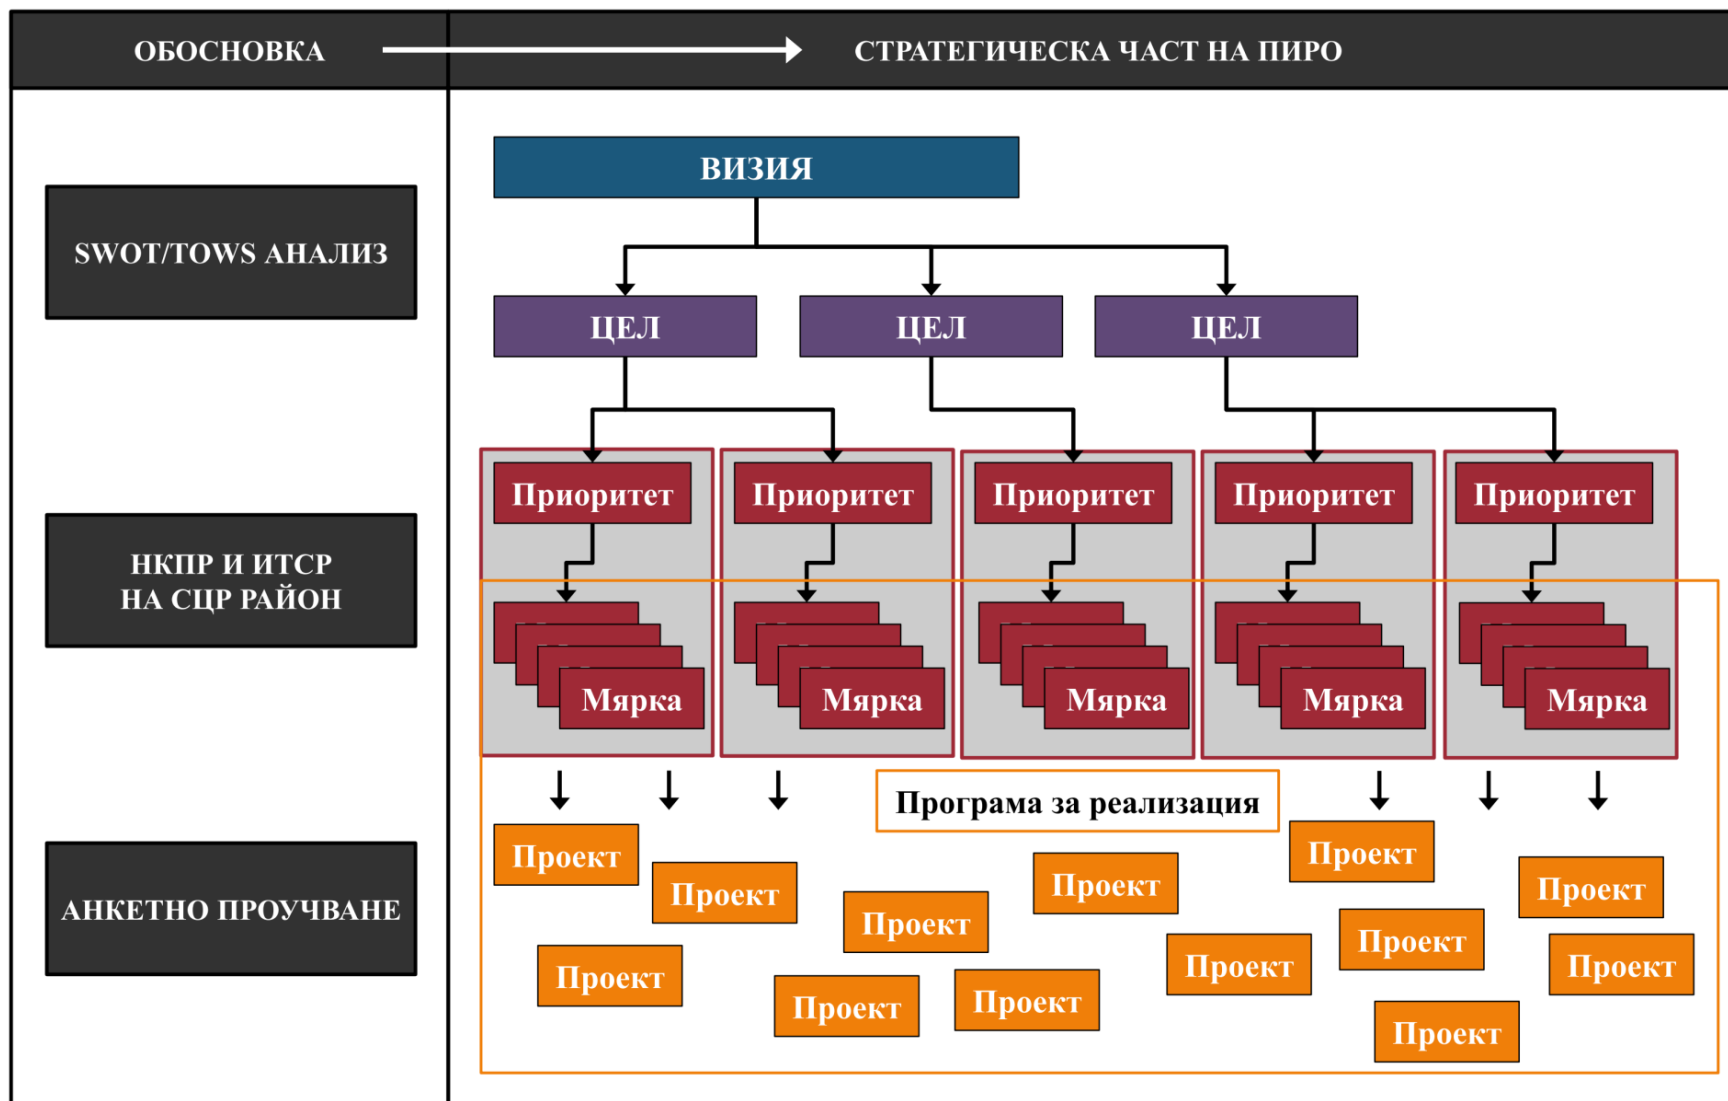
ОБОСНОВКА

СТРАТЕГИЧЕСКА ЧАСТ НА ПИРО

SWOT/TOWS АНАЛИЗ

НКПР И ИТСР НА СЦР РАЙОН

АНКЕТНО ПРОУЧВАНЕ

ВИЗИЯ

ЦЕЛ

ЦЕЛ

ЦЕЛ

Приоритет

Приоритет

Приоритет

Приоритет

Приоритет

Мярка

Мярка

Мярка

Мярка

Мярка

Програма за реализация

Проект

Проект

Проект

Проект

Проект

Проект

Проект

Проект

Проект

Проект

Проект

Проект

Проект

Проект